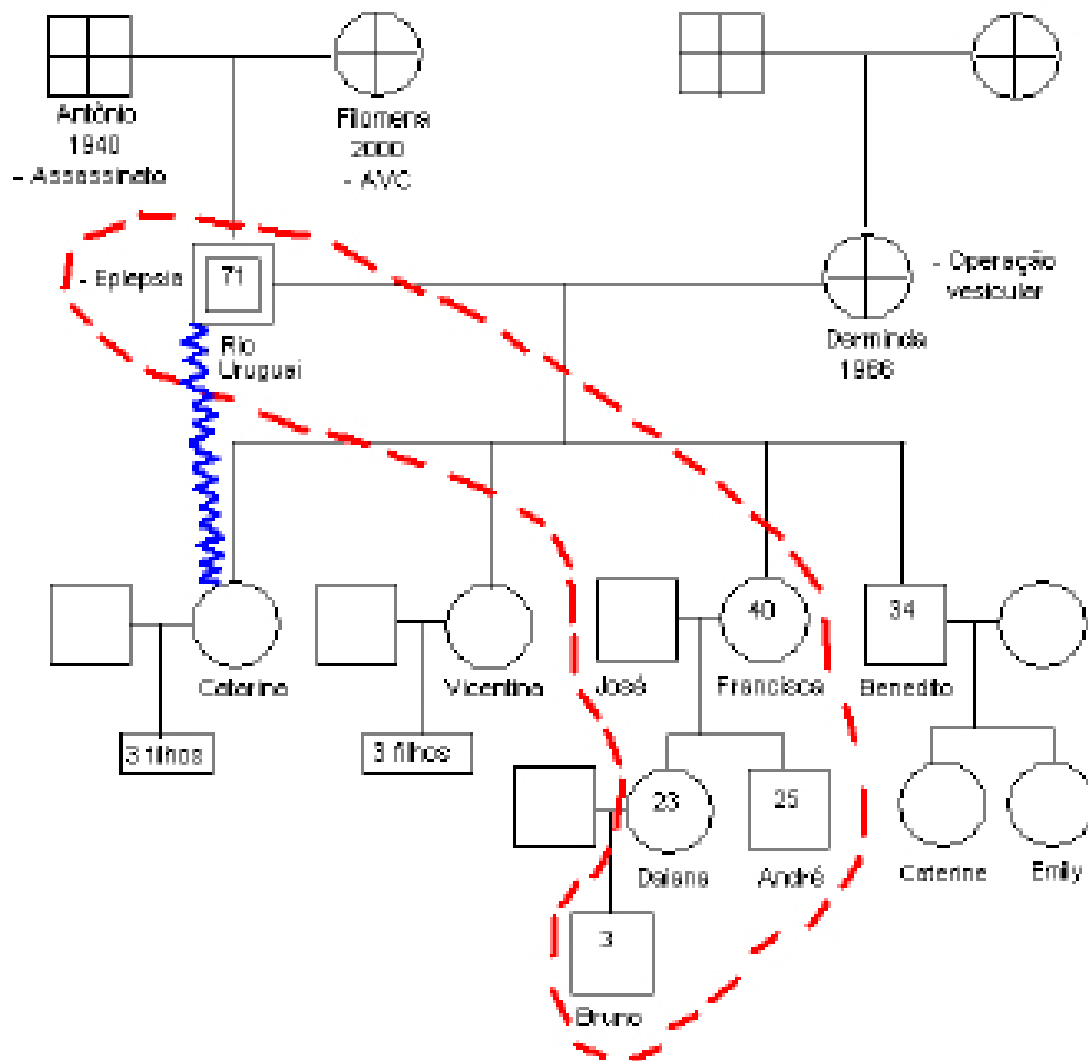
Antônio
1940
- Assassinato

Filomena
2000
- AVC

- Epilepsia
71
Rio Uruguai

- Operação vesicular
Derminda
1986

Caterina
3 filhos

Vicentina
3 filhos

José

40
Francisca

34
Benedito

23
Daiana

25
André

3
Bruno

Caterine

Emily